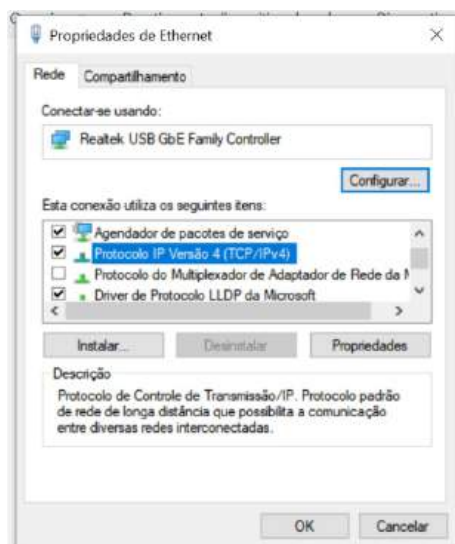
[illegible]

Propriedades de Ethernet

×

Rede | Compartilhamento

Conectar-se usando:

Realtek USB GbE Family Controller

Configurar...

Esta conexão utiliza os seguintes itens:

Agendador de pacotes de serviço

Protocolo IP Versão 4 (TCP/IPv4)

Protocolo do Multiplexador de Adaptador de Rede da M

Driver de Protocolo LLDP da Microsoft

Instalar...

Desinstalar

Propriedades

Descrição

Protocolo de Controle de Transmissão/IP. Protocolo padrão de rede de longa distância que possibilita a comunicação entre diversas redes interconectadas.

OK

Cancelar